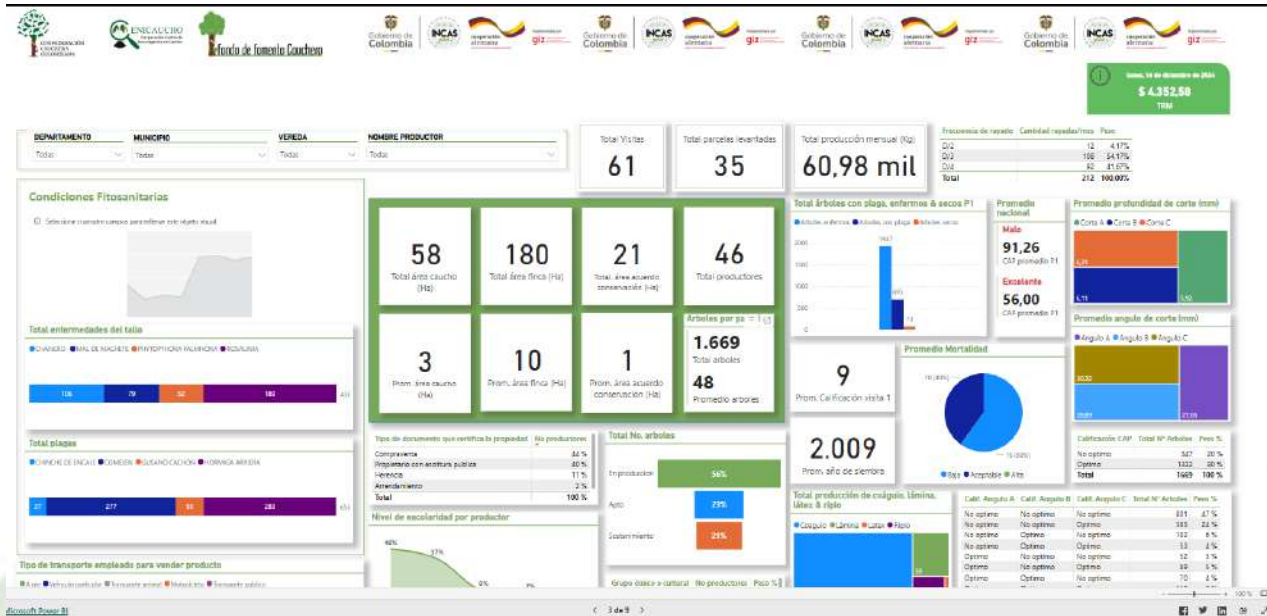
CONFEDERACIÓN CAUCHERA COLOMBIANA

CENICAUCHO

Fondo de Fomento Cauchero

Gobierno de Colombia INCAS Cooperación alemana giz

Gobierno de Colombia INCAS Cooperación alemana giz

Gobierno de Colombia INCAS Cooperación alemana giz

Gobierno de Colombia INCAS Cooperación alemana giz

$ 4.352,58
TRM

DEPARTAMENTO
Todas

MUNICIPIO
Todas

VEREDA
Todas

NOMBRE PRODUCTOR
Todas

Total Visitas
61

Total parcelas levantadas
35

Total producción mensual (Kg)
60,98 mil

| Frecuencia de rayado | Cantidad rayadas/mes | Peso |
|---|---|---|
| D/2 | 12 | 4,17% |
| D/3 | 108 | 54,17% |
| D/4 | 92 | 41,67% |
| Total | 212 | 100,00% |

Condiciones Fitosanitarias

Seleccione cualquier campo para filtrar este objeto visual

58
Total área caucho (Ha)

180
Total área finca (Ha)

21
Total área acuerdo conservación (Ha)

46
Total productores

3
Prom. área caucho (Ha)

10
Prom. área finca (Ha)

1
Prom. área acuerdo conservación (Ha)

Árboles por pa

1.669
Total árboles

48
Promedio árboles

Total árboles con plaga, enfermos & secos P1

Árboles enfermos ● Árboles con plaga ● Árboles secos

Promedio nacional

Malo
91,26
CAP promedio P1

Excelente
56,00
CAP promedio P1

Promedio profundidad de corte (mm)

Corte A ● Corte B ● Corte C

Promedio angulo de corte (mm)

Angulo A ● Angulo B ● Angulo C

Total enfermedades del tallo

CHANCRO ● MAL DE MACHETE ● PHYTOPHTORA PALMIVORA ● ROSALINIA

Total plagas

CHINCHE DE ENCAJE ● COMEJEN ● GUSANO CACHON ● HORMIGA ARRIERA

9
Prom. Calificación visita 1

Promedio Mortalidad

2.009
Prom. año de siembra

Baja ● Aceptable ● Alta

| Tipo de documento que certifica la propiedad | No productores |
|---|---|
| Compraventa | 44 % |
| Propietario con escritura pública | 40 % |
| Herencia | 11 % |
| Arrendamiento | 2 % |
| Total | 100 % |

Total No. árboles

En producción 56%

Apto 23%

Sostenimiento 21%

| Calificación CAP | Total N° Árboles | Peso % |
|---|---|---|
| No optimo | 347 | 20 % |
| Optimo | 1322 | 80 % |
| Total | 1669 | 100 % |

Total producción de coágulo, lámina, látex & ripio

Coágulo ● Lámina ● Latex ● Ripio

| Calif. Angulo A | Calif. Angulo B | Calif. Angulo C | Total N° Arboles | Peso % |
|---|---|---|---|---|
| No optimo | No optimo | No optimo | 831 | 47 % |
| No optimo | No optimo | Optimo | 385 | 23 % |
| No optimo | Optimo | No optimo | 102 | 6 % |
| No optimo | Optimo | Optimo | 13 | 1 % |
| Optimo | No optimo | No optimo | 52 | 3 % |
| Optimo | No optimo | Optimo | 89 | 5 % |
| Optimo | Optimo | No optimo | 70 | 4 % |

Nivel de escolaridad por productor

Tipo de transporte empleado para vender producto

Grupo étnico o cultural | No productores | Peso %

Microsoft Power BI

< 3 de 9 >